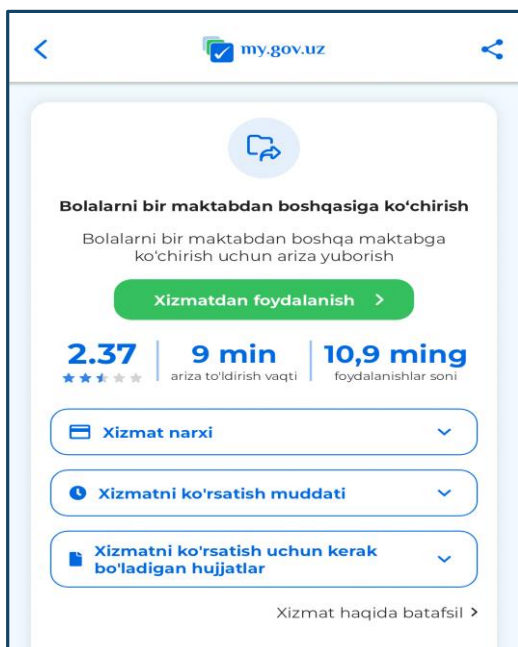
my.gov.uz

Bolalarni bir maktabdan boshqasiga ko‘chirish

Bolalarni bir maktabdan boshqa maktabga ko‘chirish uchun ariza yuborish

Xizmatdan foydalanish >

2.37

9 min
ariza to'ldirish vaqti

10,9 ming
foydalanishlar soni

Xizmat narxi

Xizmatni ko'rsatish muddati

Xizmatni ko'rsatish uchun kerak bo'ladigan hujjatlar

Xizmat haqida batafsil >